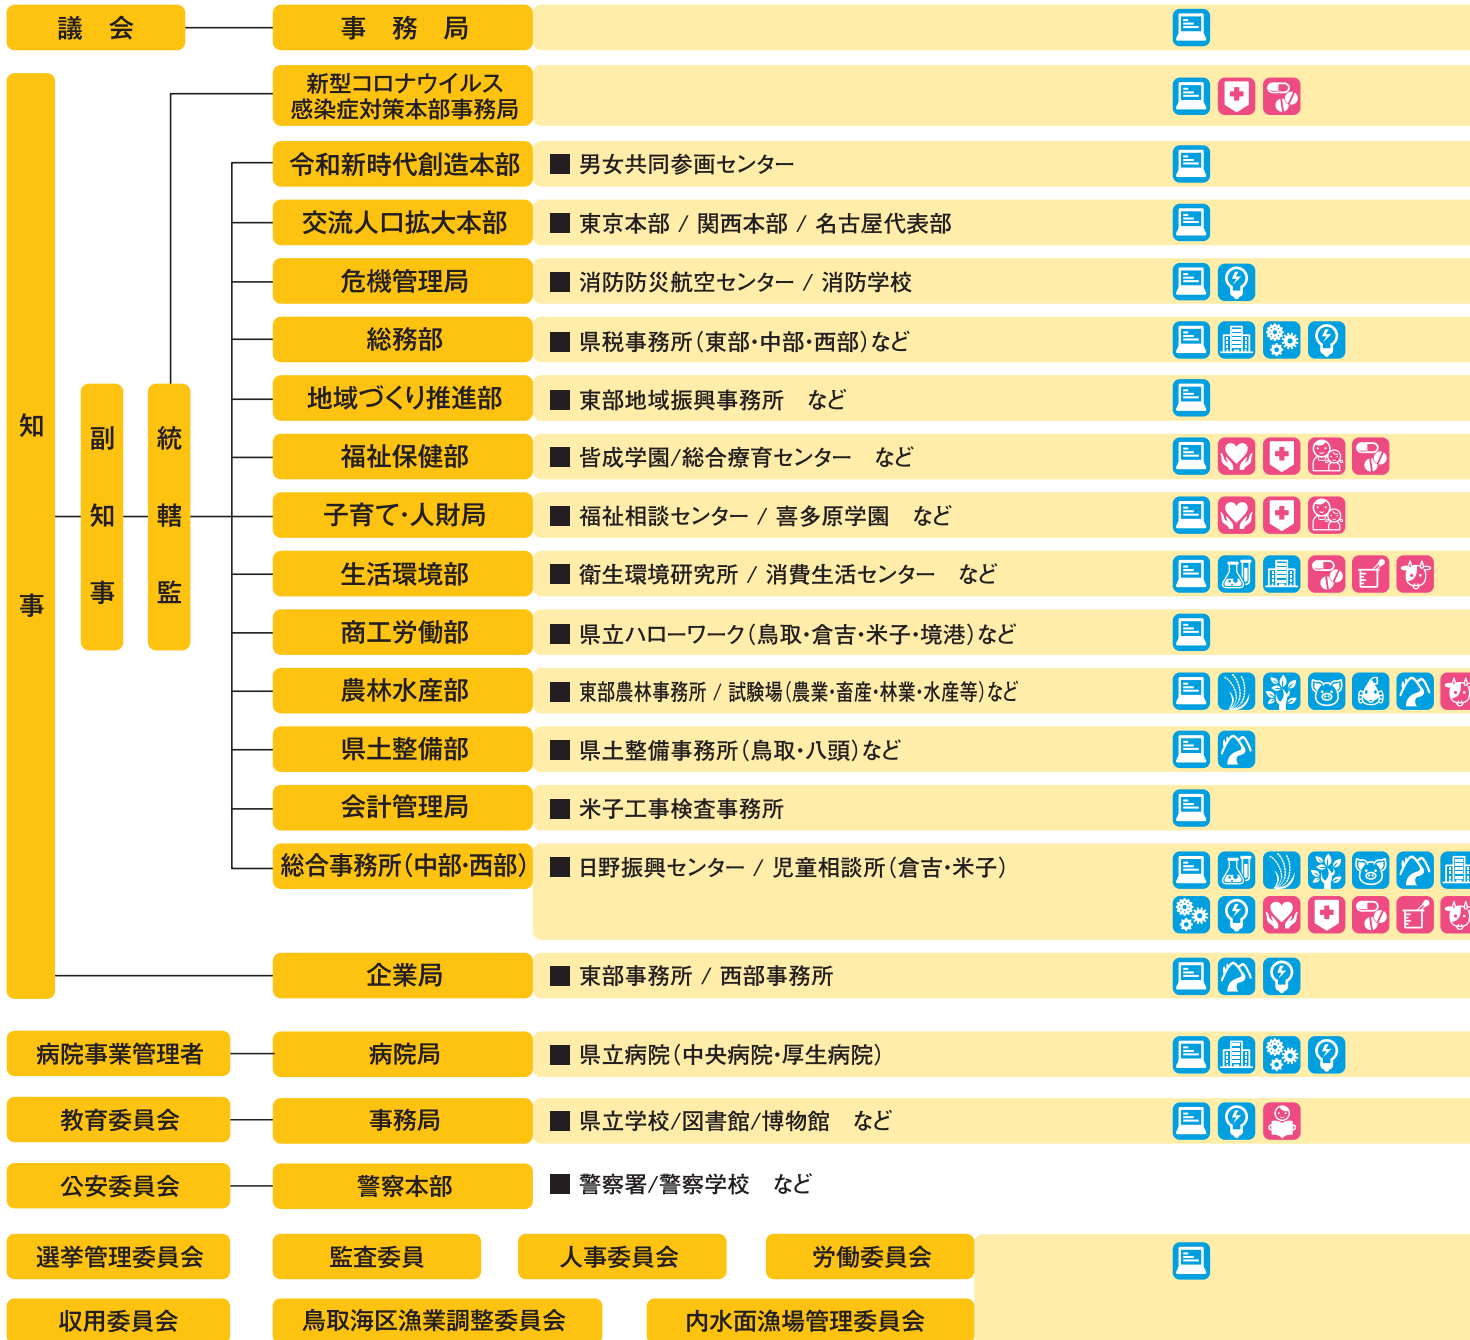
議　会

事　務　局

知事

副知事

統轄監

新型コロナウイルス感染症対策本部事務局

令和新時代創造本部　■ 男女共同参画センター

交流人口拡大本部　■ 東京本部 / 関西本部 / 名古屋代表部

危機管理局　■ 消防防災航空センター / 消防学校

総務部　■ 県税事務所（東部･中部･西部）など

地域づくり推進部　■ 東部地域振興事務所　など

福祉保健部　■ 皆成学園/総合療育センター　など

子育て･人財局　■ 福祉相談センター / 喜多原学園　など

生活環境部　■ 衛生環境研究所 / 消費生活センター　など

商工労働部　■ 県立ハローワーク（鳥取･倉吉･米子･境港）など

農林水産部　■ 東部農林事務所 / 試験場（農業･畜産･林業･水産等）など

県土整備部　■ 県土整備事務所（鳥取･八頭）など

会計管理局　■ 米子工事検査事務所

総合事務所（中部･西部）　■ 日野振興センター / 児童相談所（倉吉･米子）

企業局　■ 東部事務所 / 西部事務所

病院事業管理者　病院局　■ 県立病院（中央病院･厚生病院）

教育委員会　事務局　■ 県立学校/図書館/博物館　など

公安委員会　警察本部　■ 警察署/警察学校　など

選挙管理委員会　監査委員　人事委員会　労働委員会

収用委員会　鳥取海区漁業調整委員会　内水面漁場管理委員会